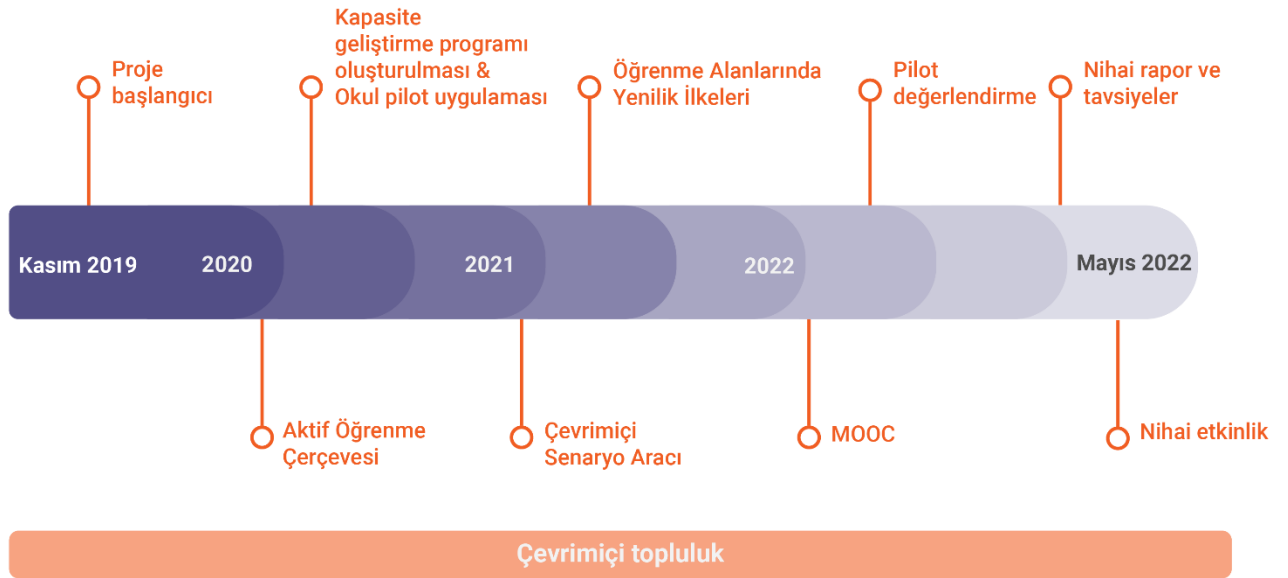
Proje başlangıcı

Kapasite geliştirme programı oluşturulması & Okul pilot uygulaması

Öğrenme Alanlarında Yenilik İlkeleri

Pilot değerlendirme

Nihai rapor ve tavsiyeler

Kasım 2019

2020

2021

2022

Mayıs 2022

Aktif Öğrenme Çerçevesi

Çevrimiçi Senaryo Aracı

MOOC

Nihai etkinlik

Çevrimiçi topluluk